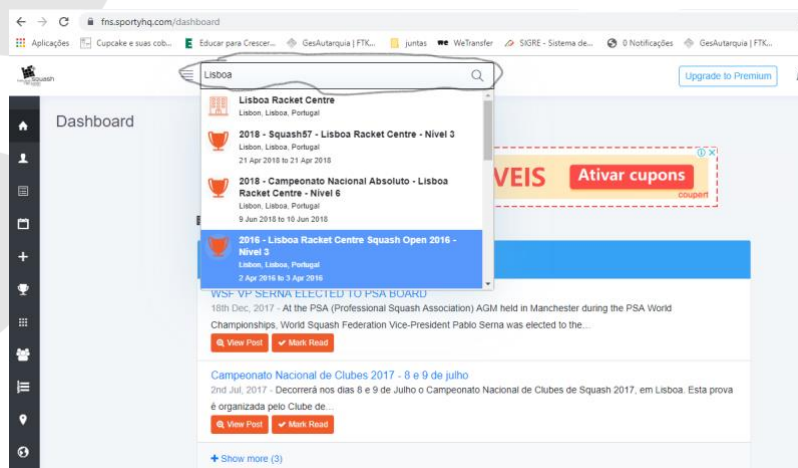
fns.sportyhq.com/dashboard

Aplicações Cupcake e suas cob... Educar para Crescer... GesAutarquia | FTK... juntas WeTransfer SIGRE - Sistema de... 0 Notificações GesAutarquia | FTK...

Squash

Lisboa

Upgrade to Premium

Dashboard

Lisboa Racket Centre
Lisbon, Lisboa, Portugal

2018 - Squash57 - Lisboa Racket Centre - Nível 3
Lisbon, Lisboa, Portugal
21 Apr 2018 to 21 Apr 2018

2018 - Campeonato Nacional Absoluto - Lisboa Racket Centre - Nível 6
Lisbon, Lisboa, Portugal
9 Jun 2018 to 10 Jun 2018

2016 - Lisboa Racket Centre Squash Open 2016 - Nível 3
Lisbon, Lisboa, Portugal
2 Apr 2016 to 3 Apr 2016

VEIS Ativar cupons
coupert

WSF VP SERNA ELECTED TO PSA BOARD
18th Dec, 2017 - At the PSA (Professional Squash Association) AGM held in Manchester during the PSA World Championships, World Squash Federation Vice-President Pablo Serna was elected to the...
View Post Mark Read

Campeonato Nacional de Clubes 2017 - 8 e 9 de julho
2nd Jul, 2017 - Decorrerá nos dias 8 e 9 de Julho o Campeonato Nacional de Clubes de Squash 2017, em Lisboa. Esta prova é organizada pelo Clube de...
View Post Mark Read

+ Show more (3)